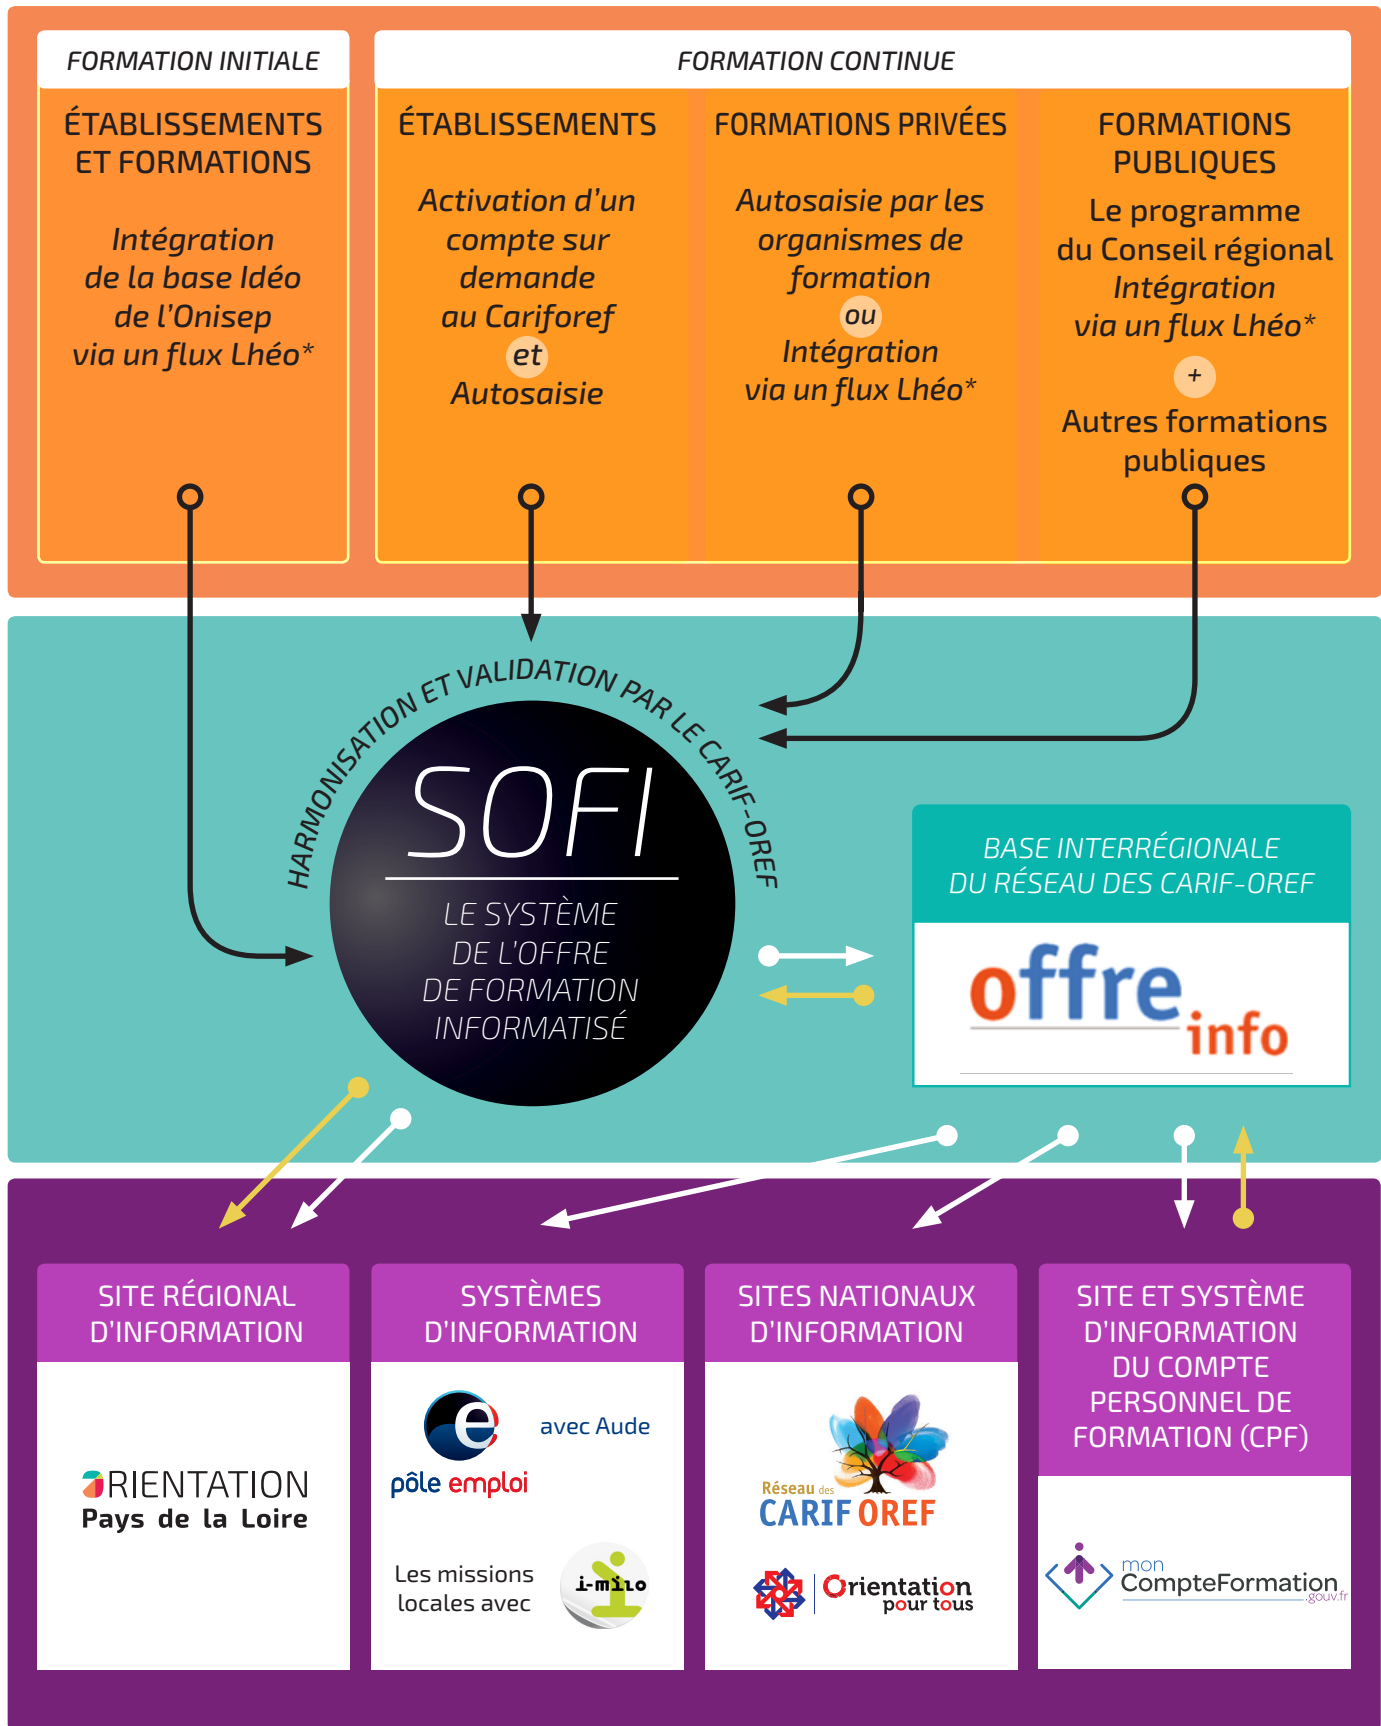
FORMATION INITIALE

ÉTABLISSEMENTS ET FORMATIONS

Intégration de la base Idéo de l'Onisep via un flux Lhéo*

FORMATION CONTINUE

ÉTABLISSEMENTS

Activation d'un compte sur demande au Cariforef

et

Autosaisie

FORMATIONS PRIVÉES

Autosaisie par les organismes de formation

ou

Intégration via un flux Lhéo*

FORMATIONS PUBLIQUES

Le programme du Conseil régional

Intégration via un flux Lhéo*

+

Autres formations publiques

HARMONISATION ET VALIDATION PAR LE CARIF-OREF

SOFI

LE SYSTÈME DE L'OFFRE DE FORMATION INFORMATISÉ

BASE INTERRÉGIONALE DU RÉSEAU DES CARIF-OREF

offre info

SITE RÉGIONAL D'INFORMATION

ORIENTATION Pays de la Loire

SYSTÈMES D'INFORMATION

pôle emploi

avec Aude

Les missions locales avec

i-milo

SITES NATIONAUX D'INFORMATION

Réseau des CARIF OREF

Orientation pour tous

SITE ET SYSTÈME D'INFORMATION DU COMPTE PERSONNEL DE FORMATION (CPF)

mon CompteFormation .gouv.fr